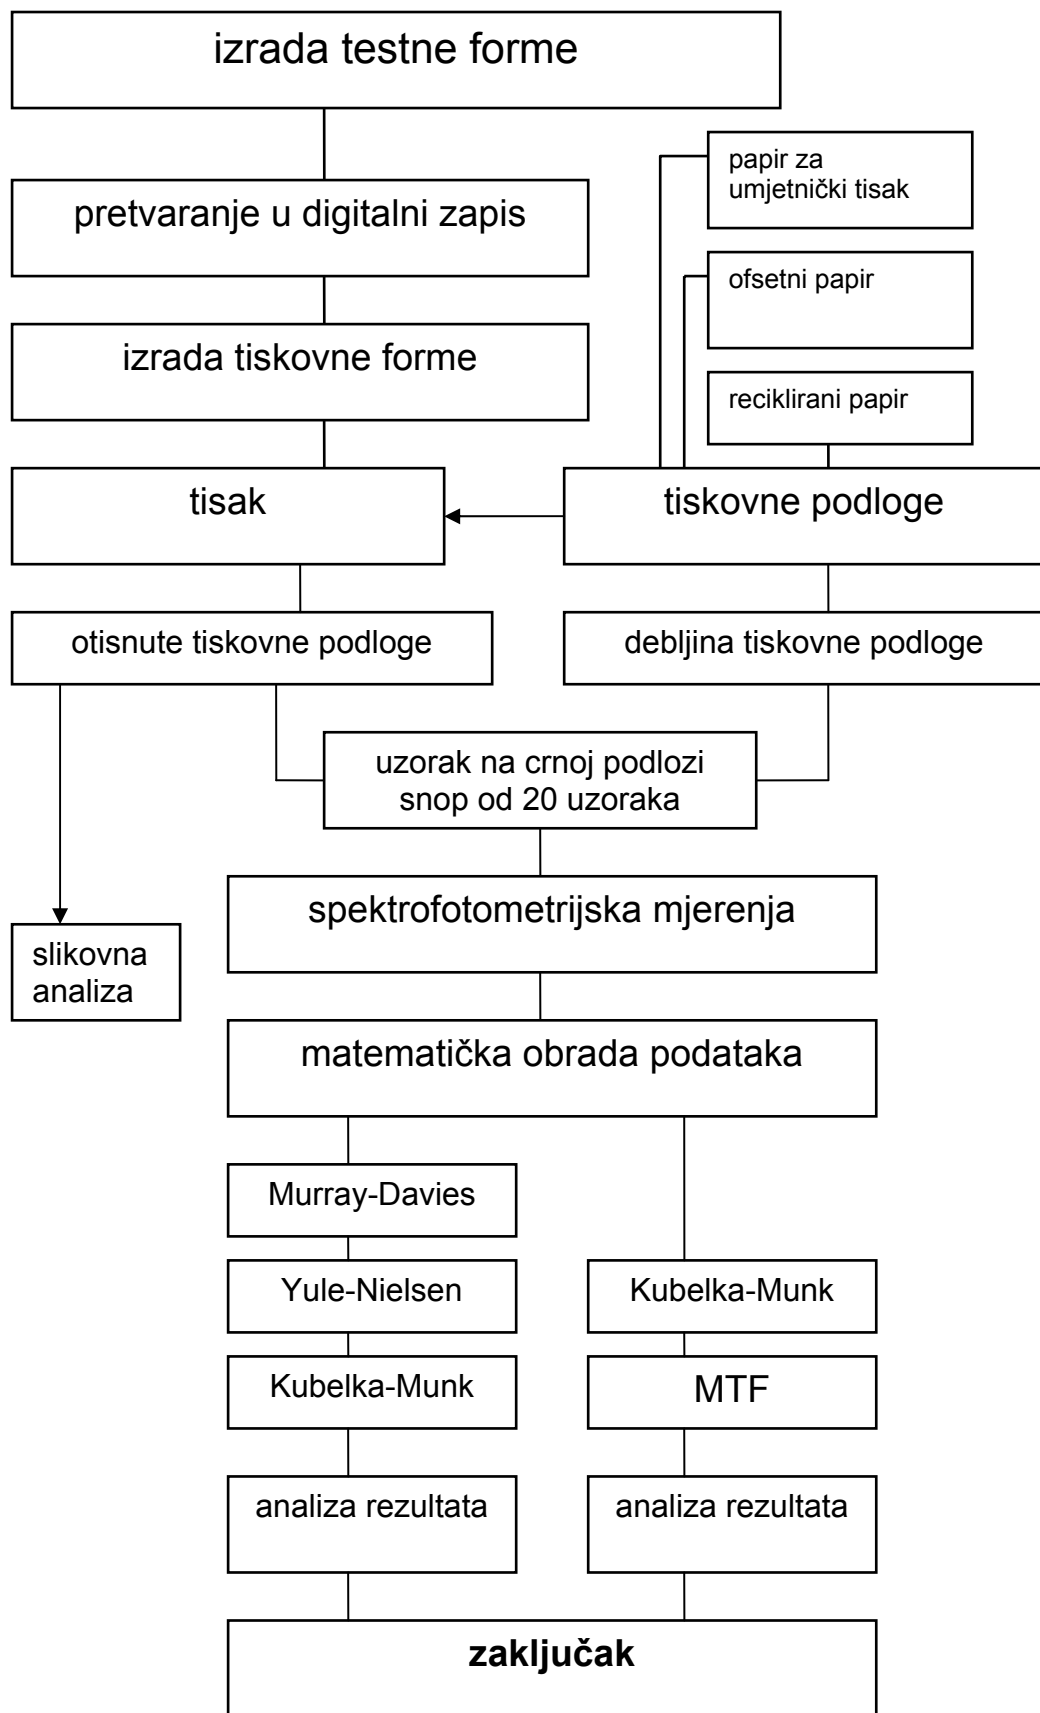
izrada testne forme

pretvaranje u digitalni zapis

izrada tiskovne forme

papir za umjetnički tisak

ofsetni papir

reciklirani papir

tisak

tiskovne podloge

otisnute tiskovne podloge

debljina tiskovne podloge

uzorak na crnoj podlozi snop od 20 uzoraka

spektrofotometrijska mjerenja

slikovna analiza

matematička obrada podataka

Murray-Davies

Yule-Nielsen

Kubelka-Munk

Kubelka-Munk

MTF

analiza rezultata

analiza rezultata

**zaključak**